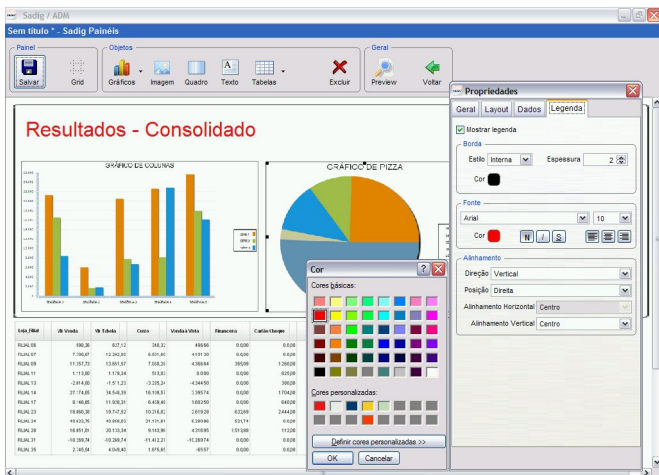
Sadig / ADM

Sem título * - Sadig Painéis

Painel
Salvar
Grid

Objetos
Gráficos
Imagem
Quadro
Texto
Tabelas

Excluir

Geral
Preview
Voltar

Resultados - Consolidado

GRÁFICO DE COLUNAS

GRÁFICO DE PIZZA

| Seja_Filial | Vlr Venda | Vlr Entrada | Custo | Venda à Vista | Financeira | Cartão/Cheque |
|---|---|---|---|---|---|---|
| FILIAL 08 | 590,36 | 827,12 | 348,32 | 408,66 | 0,000 | 0,00 |
| FILIAL 07 | 7.790,67 | 12.262,60 | 6.001,80 | 4131,90 | 0,000 | 0,00 |
| FILIAL 09 | 11.157,73 | 13.601,57 | 7.008,31 | 4.380,84 | 365,09 | 1.200,00 |
| FILIAL 11 | 1.113,60 | 1.176,34 | 513,83 | 0,000 | 0,000 | 525,00 |
| FILIAL 13 | -2.614,60 | -1.511,23 | -3.225,24 | -4.344,50 | 0,000 | 300,00 |
| FILIAL 14 | 27.774,85 | 34.540,39 | 18.106,51 | 7.395,74 | 0,000 | 1.704,00 |
| FILIAL 17 | 8.146,85 | 11.930,31 | 8.436,60 | 1.682,90 | 0,000 | 840,00 |
| FILIAL 23 | 18.690,36 | 19.747,82 | 10.218,82 | 2.618,30 | 832,68 | 2.444,00 |
| FILIAL 24 | 40.433,76 | 40.900,83 | 31.131,81 | 6.290,90 | 531,74 | 0,00 |
| FILIAL 28 | 16.851,83 | 20.132,34 | 9.110,90 | 4.316,95 | 1.512,89 | 112,00 |
| FILIAL 31 | -10.390,74 | -10.269,74 | -11.412,21 | -10.269,74 | 0,000 | 0,00 |
| FILIAL 35 | 2.745,54 | 4.049,43 | 1.875,81 | 657,57 | 0,000 | 0,00 |

Propriedades
Geral
Layout
Dados
Legenda
Mostrar legenda
Borda
Estilo
Interna
Espessura
2
Cor
Fonte
Arial
10
Cor
N
I
S
Alinhamento
Direção
Vertical
Posição
Direita
Alinhamento Horizontal
Centro
Alinhamento Vertical
Centro

Cor
Cores básicas:
Cores personalizadas:
Definir cores personalizadas >>
OK
Cancelar